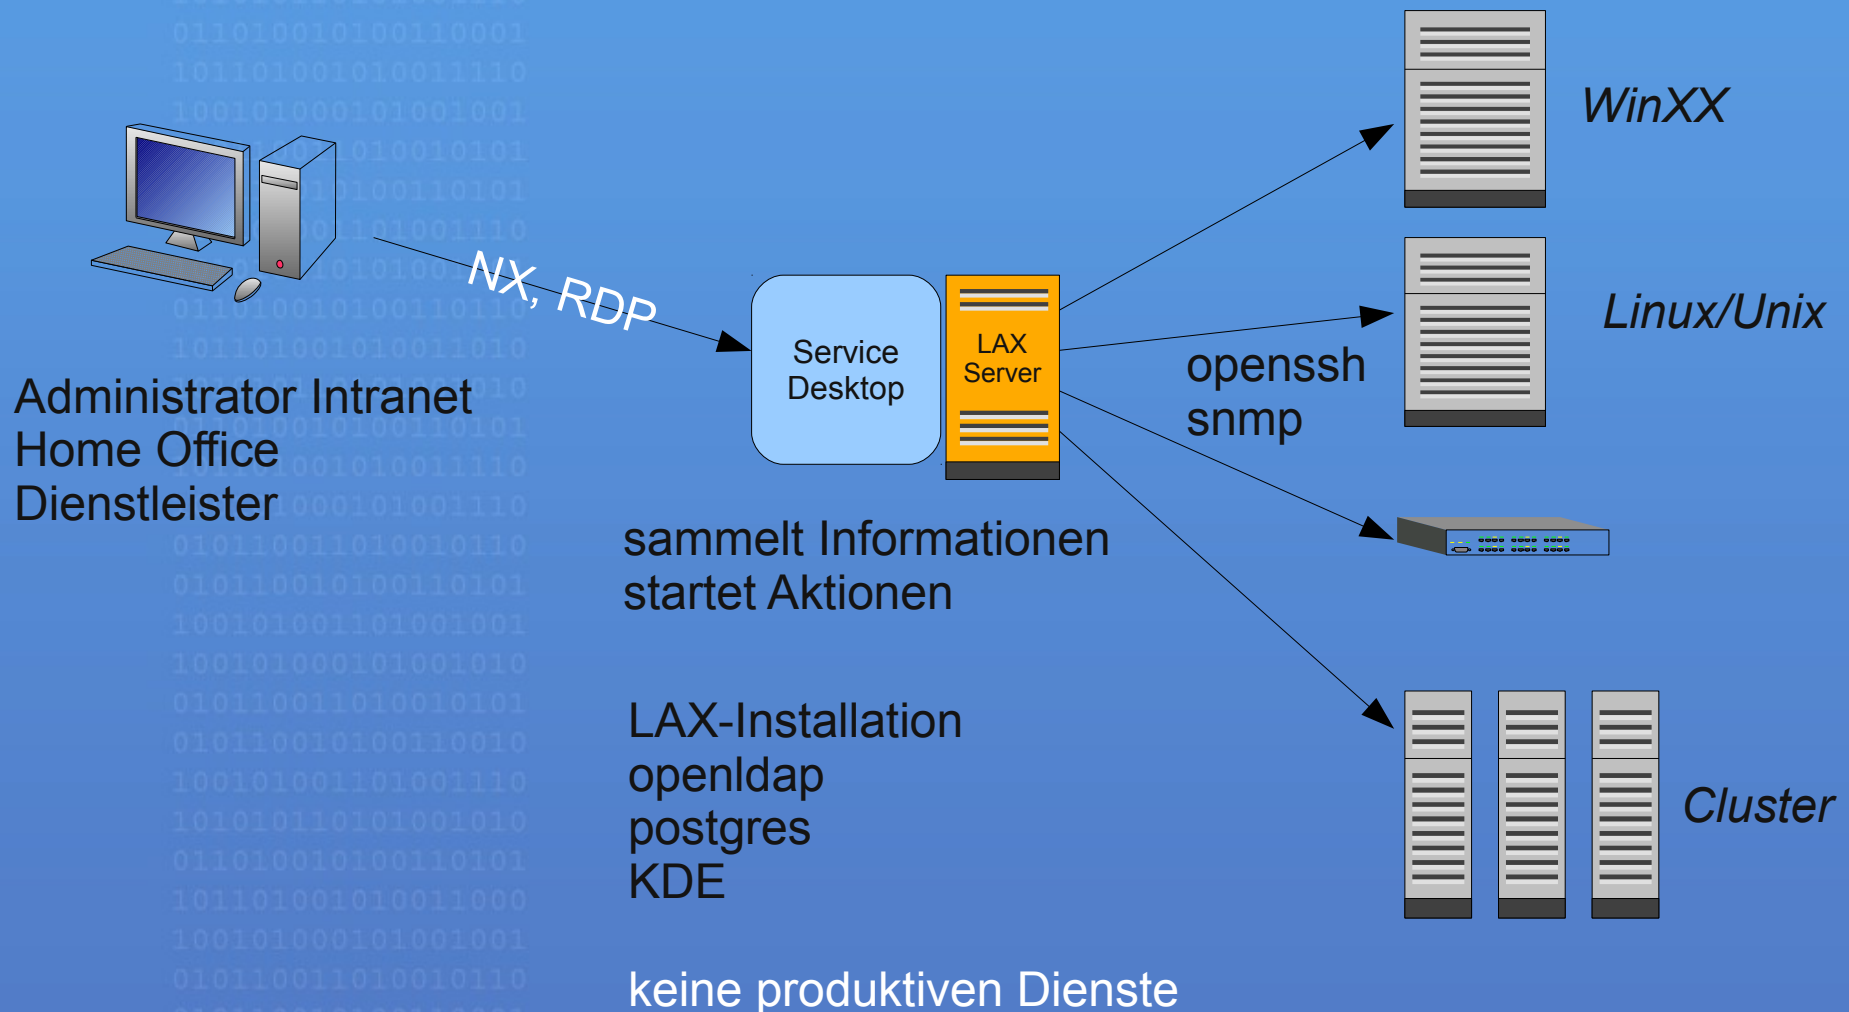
NX, RDP

Administrator Intranet
Home Office
Dienstleister

Service Desktop

LAX Server

WinXX

Linux/Unix

openssh
snmp

Cluster

sammelt Informationen
startet Aktionen

LAX-Installation
openldap
postgres
KDE

keine produktiven Dienste